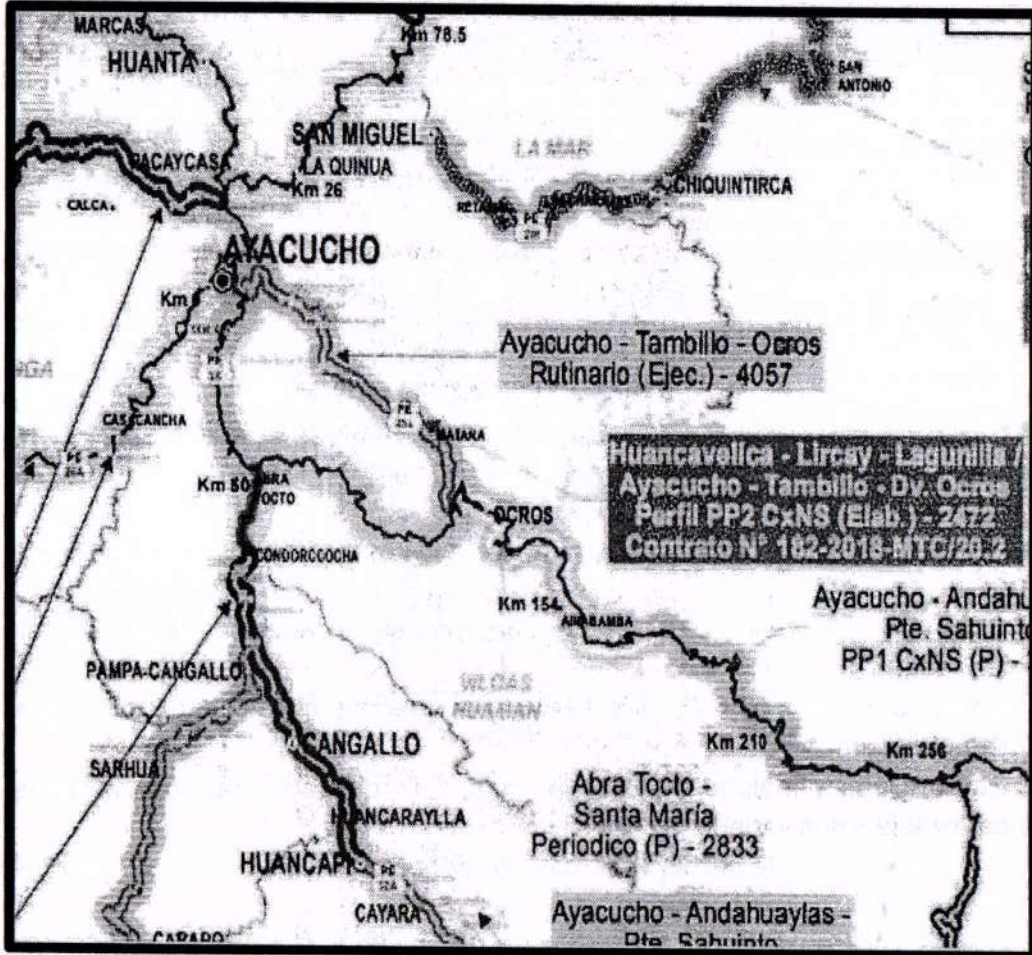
MARCAS
Km 78.5
HUANTA
SAN ANTONIO
SAN MIGUEL
LA MAR
PACAYCASA
LA QUINUA
Km 26
CHIQUINTIRCA
CALCA
AYACUCHO
Km
Ayacucho - Tambillo - Ocros
Rutinario (Ejec.) - 4057
CASACANCHA
MATARA
Huancavelica - Lircay - Lagunilla /
Ayacucho - Tambillo - Dv. Ocros
Perfil PP2 CxNS (Elab.) - 2472
Contrato N° 182-2018-MTC/20.2
Km 50
ABRA TOCTO
OCROS
CONDORCCOCHA
Km 154
Ayacucho - Andahu
Pte. Sahuint
PP1 CxNS (P) -
PAMPA-CANGALLO
VILCAS HUAMAN
CANGALLO
SARHUA
Km 210
Km 256
Abra Tocto -
Santa María
Periodico (P) - 2833
HUANCARAYLLA
HUANCAPI
CAYARA
Ayacucho - Andahuaylas -
Pte. Sahuinto
CARAPO